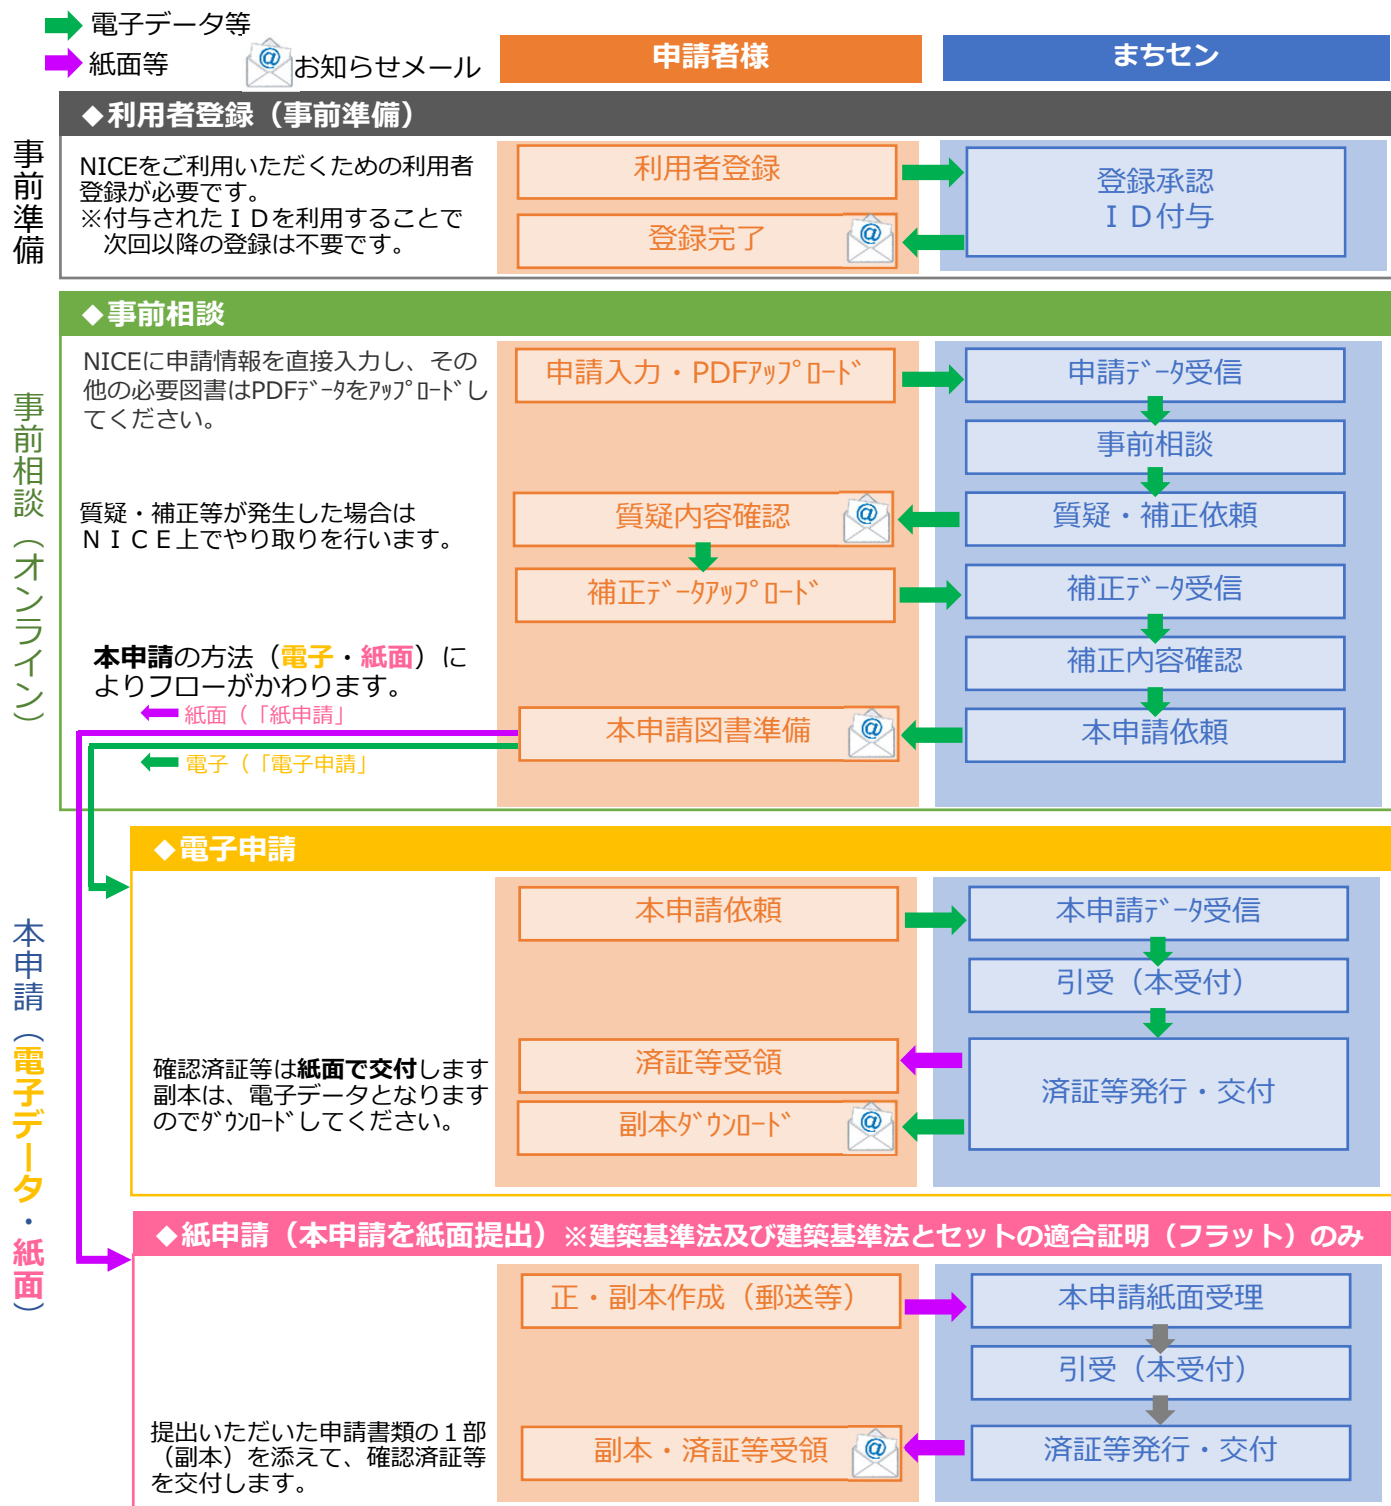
電子データ等
紙面等
お知らせメール
申請者様
まちセン

事前準備
◆利用者登録（事前準備）
NICEをご利用いただくための利用者登録が必要です。
※付与されたＩＤを利用することで次回以降の登録は不要です。
利用者登録
登録完了
登録承認
ＩＤ付与

事前相談（オンライン）
◆事前相談
NICEに申請情報を直接入力し、その他の必要図書はPDFﾃﾞｰﾀをｱｯﾌﾟﾛｰﾄﾞしてください。
申請入力・PDFｱｯﾌﾟﾛｰﾄﾞ
申請ﾃﾞｰﾀ受信
事前相談
質疑・補正等が発生した場合はＮＩＣＥ上でやり取りを行います。
質疑内容確認
質疑・補正依頼
補正ﾃﾞｰﾀｱｯﾌﾟﾛｰﾄﾞ
補正ﾃﾞｰﾀ受信
補正内容確認
本申請の方法（電子・紙面）によりフローがかわります。
紙面（「紙申請」
電子（「電子申請」
本申請図書準備
本申請依頼

本申請（電子データ・紙面）
◆電子申請
本申請依頼
本申請ﾃﾞｰﾀ受信
引受（本受付）
確認済証等は紙面で交付します
副本は、電子データとなりますのでﾀﾞｳﾝﾛｰﾄﾞしてください。
済証等受領
副本ﾀﾞｳﾝﾛｰﾄﾞ
済証等発行・交付

◆紙申請（本申請を紙面提出）※建築基準法及び建築基準法とセットの適合証明（フラット）のみ
正・副本作成（郵送等）
本申請紙面受理
引受（本受付）
提出いただいた申請書類の１部（副本）を添えて、確認済証等を交付します。
副本・済証等受領
済証等発行・交付